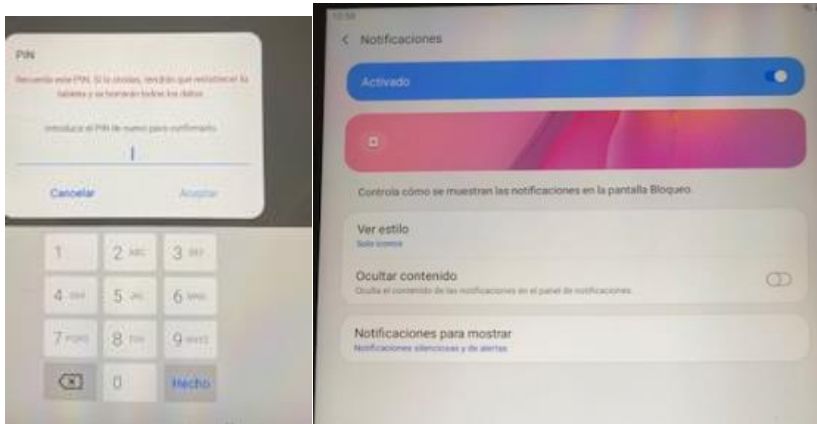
PIN

Recuerda este PIN. Si lo olvidas, tendrás que restablecer la tableta y se borrarán todos los datos.

Introduce el PIN de nuevo para confirmarlo.

Cancelar

Aceptar

1
2 ABC
3 DEF
4 GHI
5 JKL
6 MNO
7 PQRS
8 TUV
9 WXYZ
0
Hecho

12:58

< Notificaciones

Activado

Controla cómo se muestran las notificaciones en la pantalla Bloqueo

Ver estilo
Solo iconos

Ocultar contenido
Oculta el contenido de las notificaciones en el panel de notificaciones.

Notificaciones para mostrar
Notificaciones silenciosas y de alertas